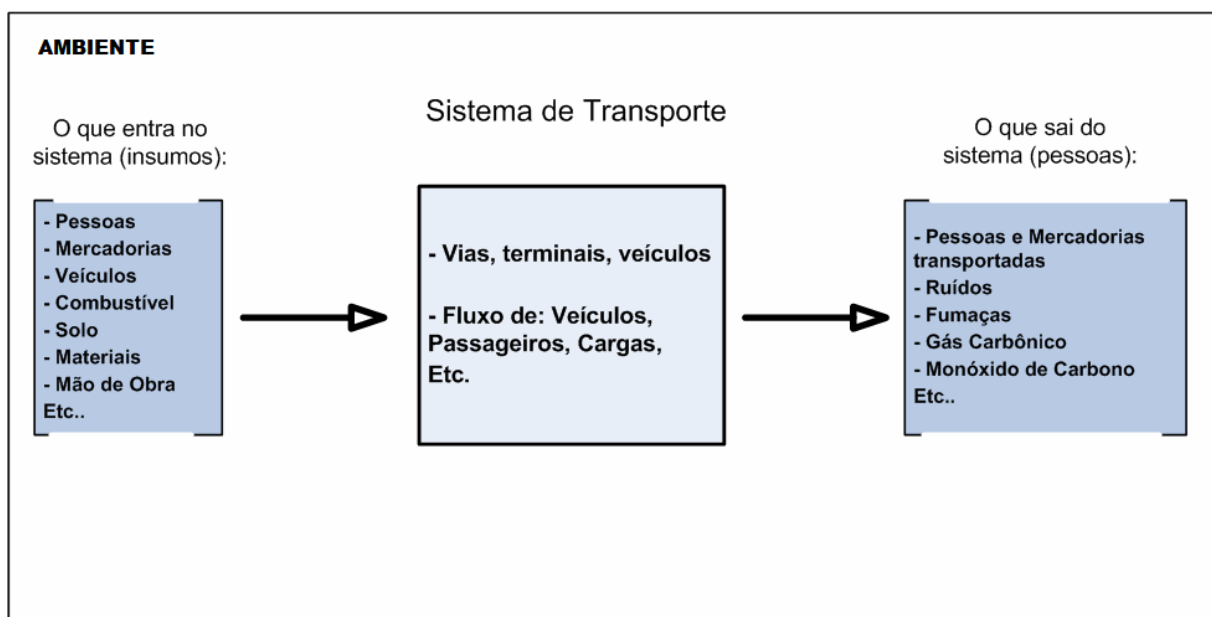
AMBIENTE

Sistema de Transporte

O que entra no sistema (insumos):

- Pessoas
- Mercadorias
- Veículos
- Combustível
- Solo
- Materiais
- Mão de Obra
Etc..

- Vias, terminais, veículos

- Fluxo de: Veículos, Passageiros, Cargas, Etc.

O que sai do sistema (pessoas):

- Pessoas e Mercadorias transportadas
- Ruídos
- Fumaças
- Gás Carbônico
- Monóxido de Carbono
Etc..